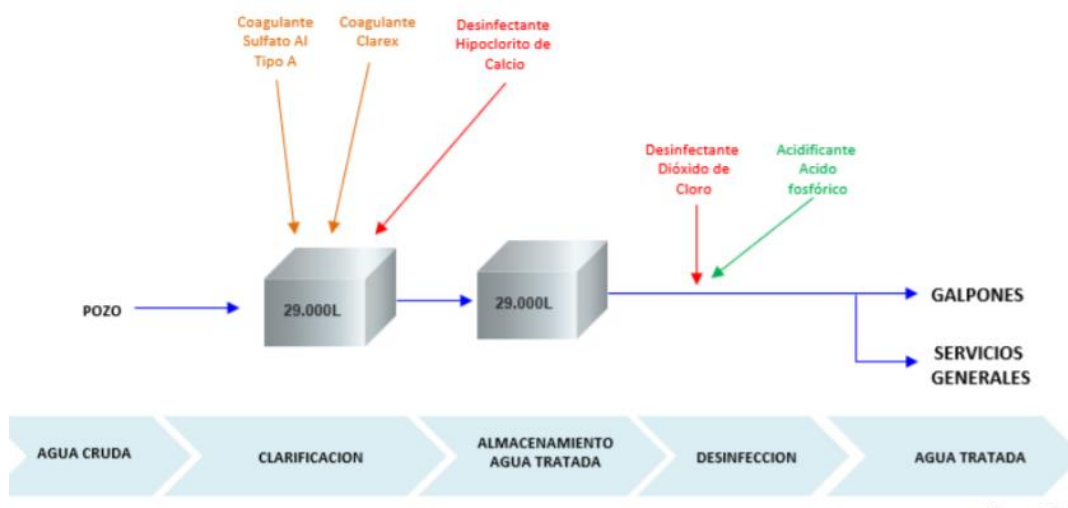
Coagulante Sulfato Al Tipo A

Coagulante Clarex

Desinfectante Hipoclorito de Calcio

Desinfectante Dióxido de Cloro

Acidificante Acido fosfórico

POZO

29.000L

29.000L

GALPONES

SERVICIOS GENERALES

AGUA CRUDA

CLARIFICACION

ALMACENAMIENTO AGUA TRATADA

DESINFECCION

AGUA TRATADA